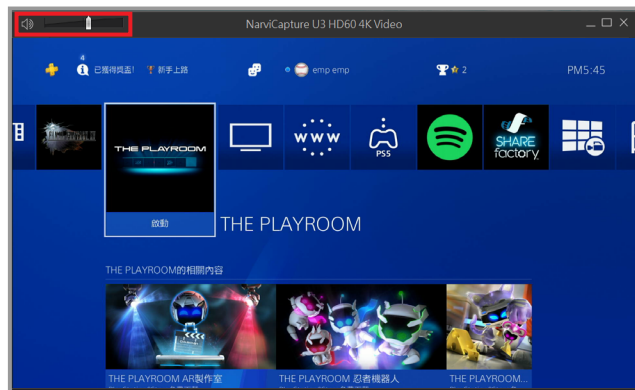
NarviCapture U3 HD60 4K Video

4
已獲得獎盃!
新手上路
emp emp
2
PM5:45

THE PLAYROOM
PS5
SHARE factory

啟動
THE PLAYROOM

THE PLAYROOM的相關內容

THE PLAYROOM AR製作室
THE PLAYROOM 忍者機器人
THE PLAYROOM...